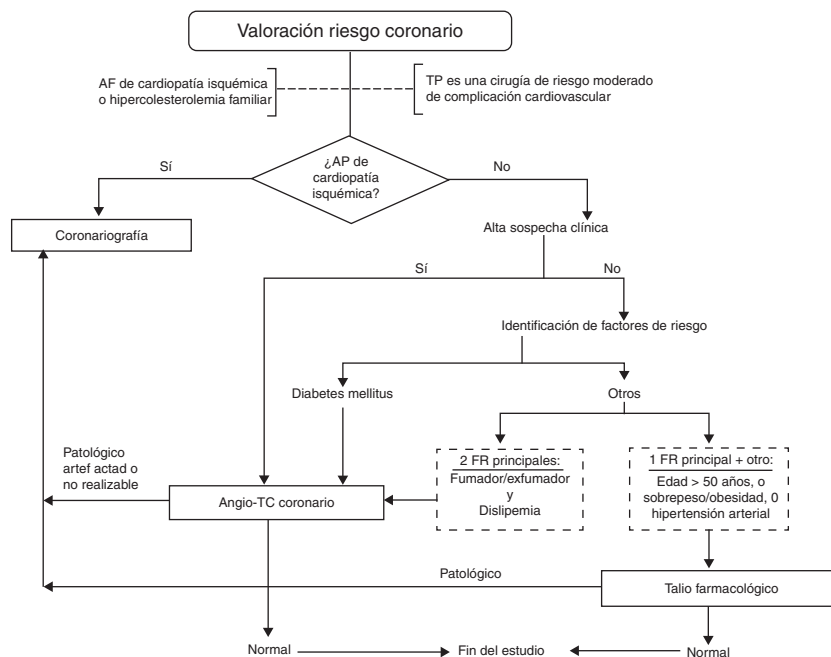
Valoración riesgo coronario

AF de cardiopatía isquémica o hipercolesterolemia familiar

TP es una cirugía de riesgo moderado de complicación cardiovascular

Sí

¿AP de cardiopatía isquémica?

No

Coronariografía

Alta sospecha clínica

Sí

No

Identificación de factores de riesgo

Diabetes mellitus

Otros

Patológico artef actad o no realizable

2 FR principales: Fumador/exfumador y Dislipemia

1 FR principal + otro: Edad > 50 años, o sobrepeso/obesidad, 0 hipertensión arterial

Angio-TC coronario

Patológico

Talio farmacológico

Normal

Fin del estudio

Normal